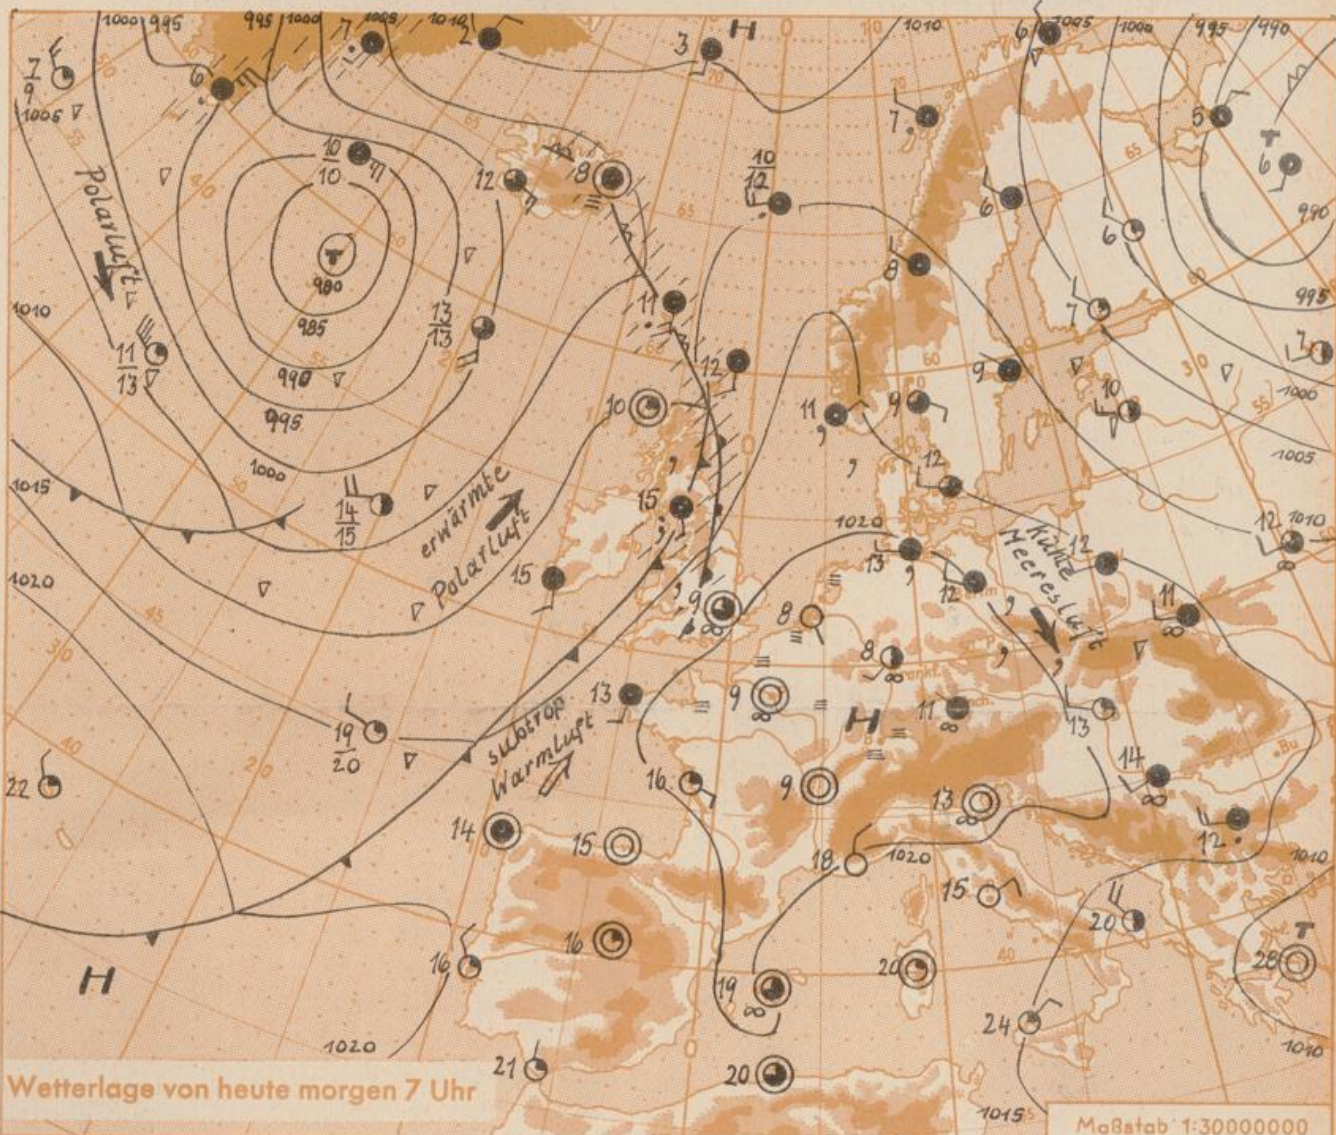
Polarluft

erwärmte Polarluft

subtrop. Warmluft

kühle Meeresluft

H

H

H

T

T

T

1000 995 995 1000 1005 1010 1010 1005 1000 995 990

980 985 990 995 1000 1005 1010 1015 1020 1020 1020 1020 1015 1010 1010 1005 1000 995 990

7 6 2 3 6 5 6 6 7 7 7 8 9 9 10 11 12 12 12 12 13 11 11 12 10 15 15 9 8 8 9 9 11 13 16 13 14 14 15 16 16 18 15 20 20 19 20 21 22 24 28 12 8 10 6

$\frac{7}{9}$ $\frac{10}{10}$ $\frac{10}{12}$ $\frac{13}{13}$ $\frac{11}{13}$ $\frac{14}{15}$ $\frac{19}{20}$

Wetterlage von heute morgen 7 Uhr

Maßstab 1:30000000